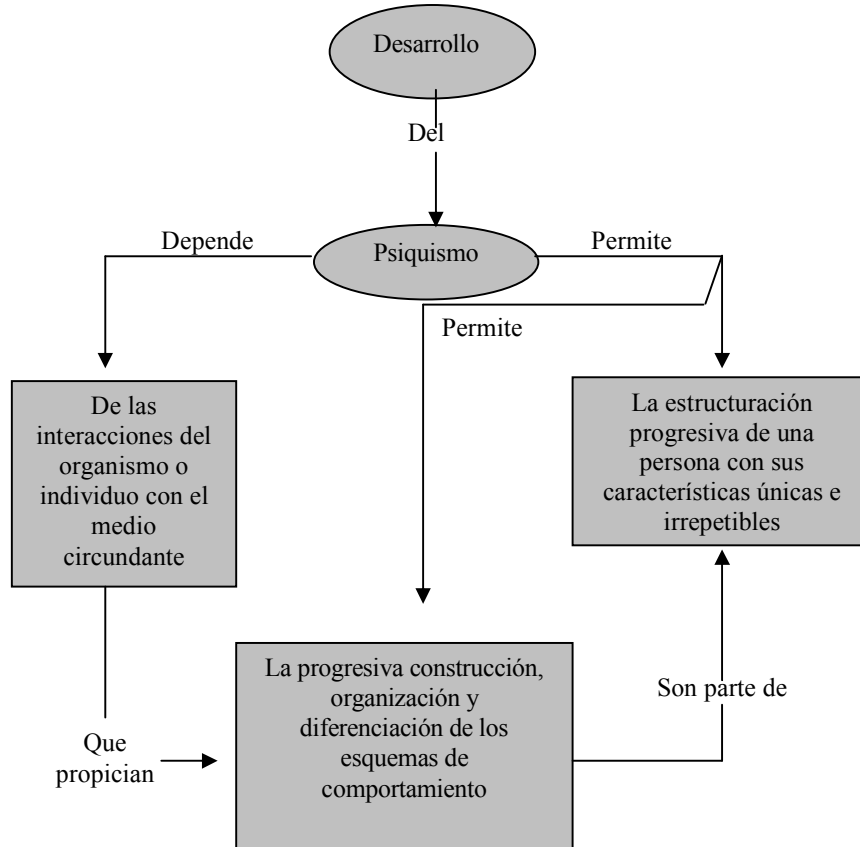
Desarrollo

Del

Psiquismo

Depende

Permite

Permite

De las interacciones del organismo o individuo con el medio circundante

La estructuración progresiva de una persona con sus características únicas e irrepetibles

La progresiva construcción, organización y diferenciación de los esquemas de comportamiento

Que propician

Son parte de